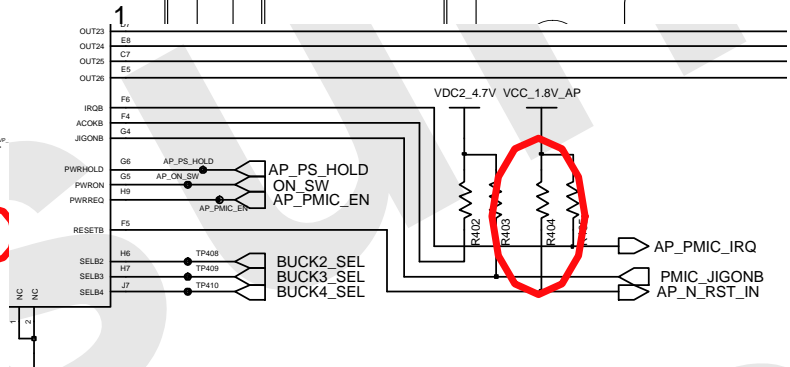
1
OUT23 E8
OUT24 C7
OUT25 E5
OUT26
IRQB F6
ACOKB F4
JIGONB G4
PWRHOLD G6
PWRON G5
PWRREQ H9
RESETB F5
SELB2 H6
SELB3 H7
SELB4 J7
NC NC
1 2
AP_PS_HOLD
AP_ON_SW
AP_PMIC_EN
AP_PS_HOLD
ON_SW
AP_PMIC_EN
TP408
TP409
TP410
BUCK2_SEL
BUCK3_SEL
BUCK4_SEL
VDC2_4.7V
VCC_1.8V_AP
R402
R403
R404
AP_PMIC_IRQ
PMIC_JIGONB
AP_N_RST_IN